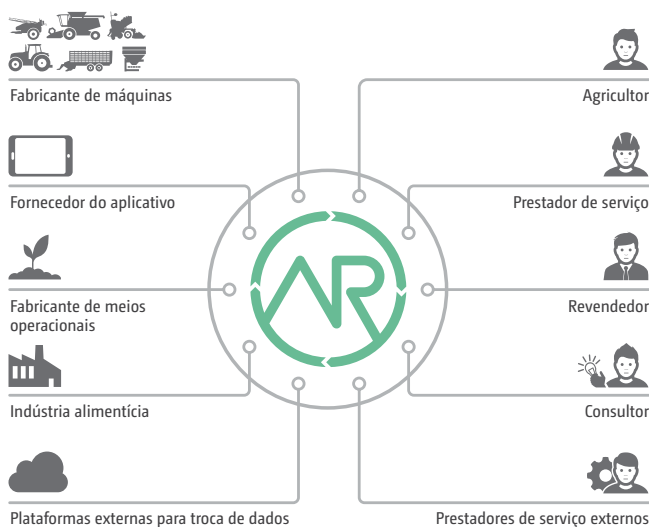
Fabricante de máquinas

Fornecedor do aplicativo

Fabricante de meios operacionais

Indústria alimentícia

Plataformas externas para troca de dados

Agricultor

Prestador de serviço

Revendedor

Consultor

Prestadores de serviço externos